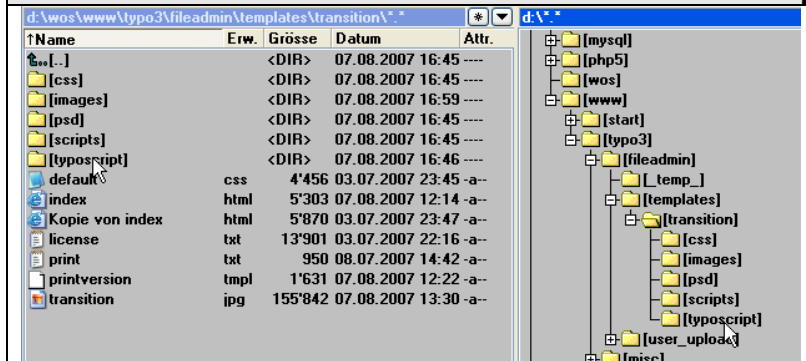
d:\wos\www\typo3\fileadmin\templates\transition\*.*

* ▼

d:\*.*

| ↑Name | Erw. | Grösse | Datum | Attr. |
|---|---|---|---|---|
| [..] | | <DIR> | 07.08.2007 16:45 | ---- |
| [css] | | <DIR> | 07.08.2007 16:45 | ---- |
| [images] | | <DIR> | 07.08.2007 16:59 | ---- |
| [psd] | | <DIR> | 07.08.2007 16:45 | ---- |
| [scripts] | | <DIR> | 07.08.2007 16:45 | ---- |
| [typoscript] | | <DIR> | 07.08.2007 16:46 | ---- |
| default | css | 4'456 | 03.07.2007 23:45 | -a-- |
| index | html | 5'303 | 07.08.2007 12:14 | -a-- |
| Kopie von index | html | 5'870 | 03.07.2007 23:47 | -a-- |
| license | txt | 13'901 | 03.07.2007 22:16 | -a-- |
| print | txt | 950 | 08.07.2007 14:42 | -a-- |
| printversion | tmpl | 1'631 | 07.08.2007 12:22 | -a-- |
| transition | jpg | 155'842 | 07.08.2007 13:30 | -a-- |

[mysql]
[php5]
[wos]
[www]
[start]
[typo3]
[fileadmin]
[_temp_]
[templates]
[transition]
[css]
[images]
[psd]
[scripts]
[typoscript]
[user_upload]
[misc]